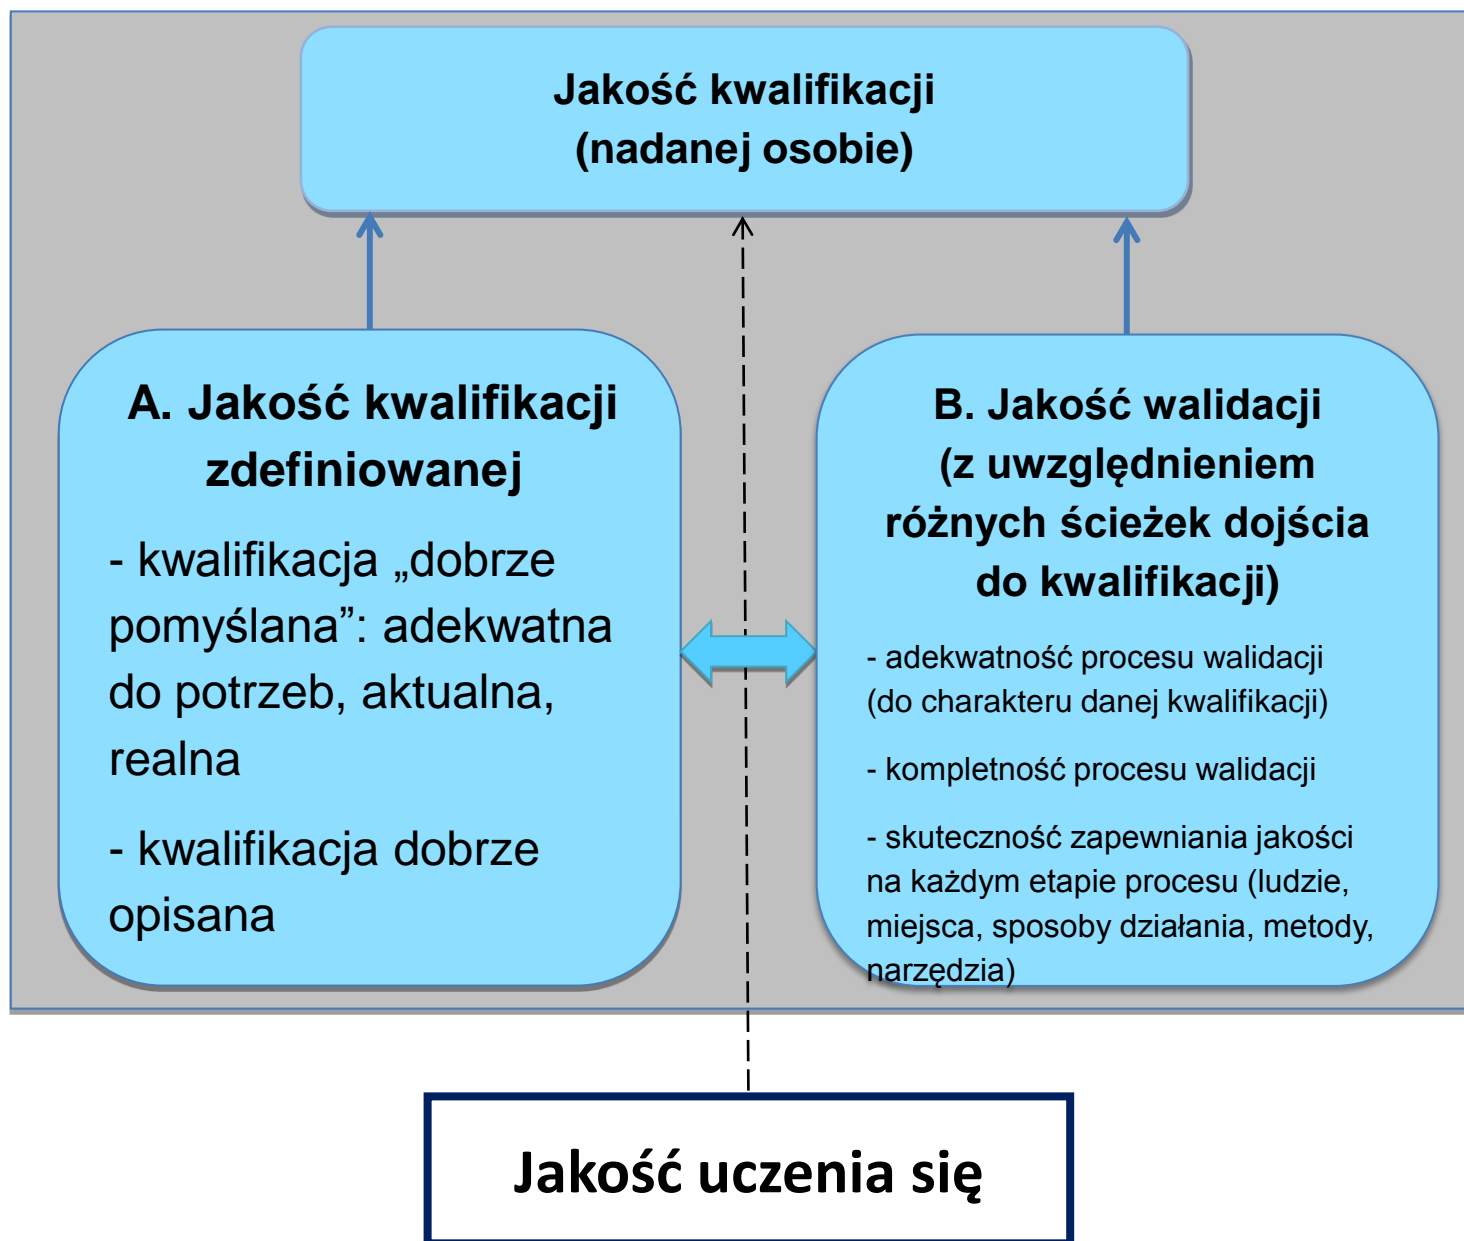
Jakość kwalifikacji
(nadanej osobie)

A. Jakość kwalifikacji zdefiniowanej

- kwalifikacja „dobrze pomyślana”: adekwatna do potrzeb, aktualna, realna

- kwalifikacja dobrze opisana

B. Jakość walidacji (z uwzględnieniem różnych ścieżek dojścia do kwalifikacji)

- adekwatność procesu walidacji (do charakteru danej kwalifikacji)

- kompletność procesu walidacji

- skuteczność zapewniania jakości na każdym etapie procesu (ludzie, miejsca, sposoby działania, metody, narzędzia)

Jakość uczenia się